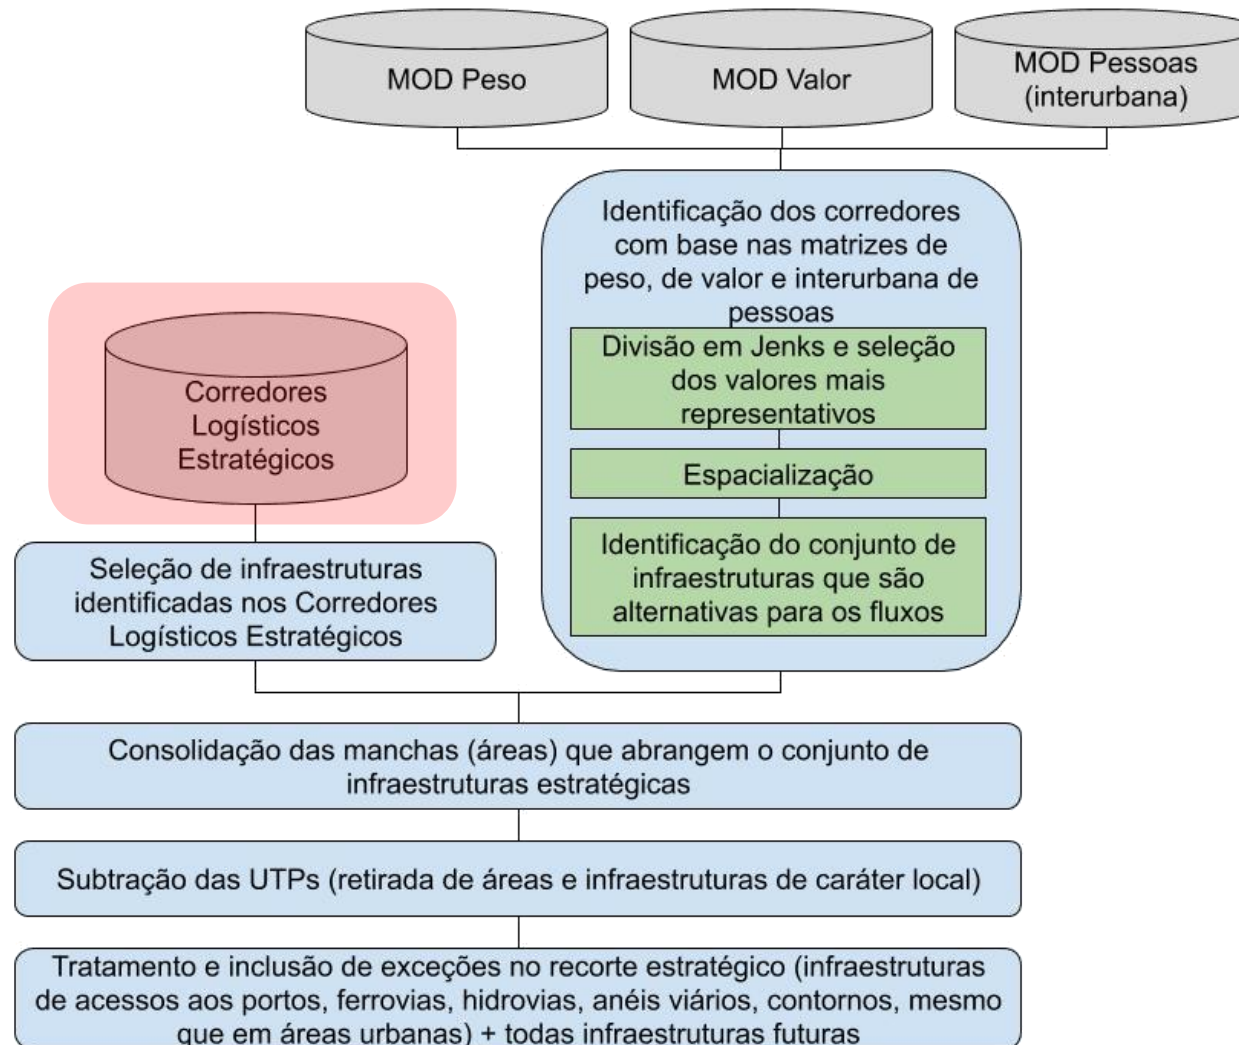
MOD Peso

MOD Valor

MOD Pessoas (interurbana)

Identificação dos corredores com base nas matrizes de peso, de valor e interurbana de pessoas

Divisão em Jenks e seleção dos valores mais representativos

Espacialização

Identificação do conjunto de infraestruturas que são alternativas para os fluxos

Corredores Logísticos Estratégicos

Seleção de infraestruturas identificadas nos Corredores Logísticos Estratégicos

Consolidação das manchas (áreas) que abrangem o conjunto de infraestruturas estratégicas

Subtração das UTPs (retirada de áreas e infraestruturas de caráter local)

Tratamento e inclusão de exceções no recorte estratégico (infraestruturas de acessos aos portos, ferrovias, hidrovias, anéis viários, contornos, mesmo que em áreas urbanas) + todas infraestruturas futuras